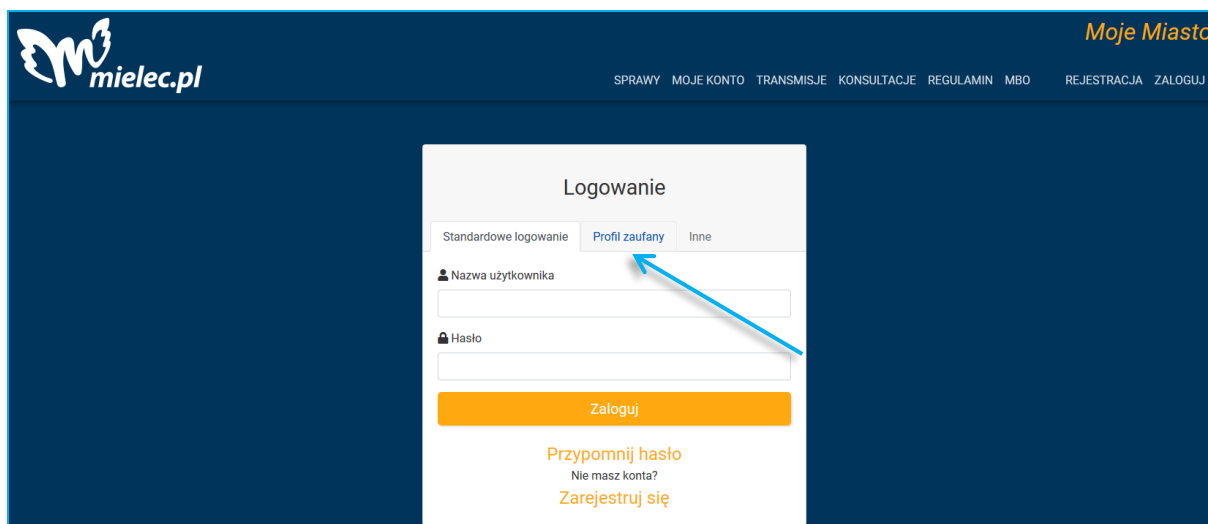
mielec.pl

Moje Miasto

SPRAWY MOJE KONTO TRANSMISJE KONSULTACJE REGULAMIN MBO REJESTRACJA ZALOGUJ

Logowanie

Standardowe logowanie | Profil zaufany | Inne

Nazwa użytkownika

Hasło

Zaloguj

Przypomnij hasło

Nie masz konta?

Zarejestruj się